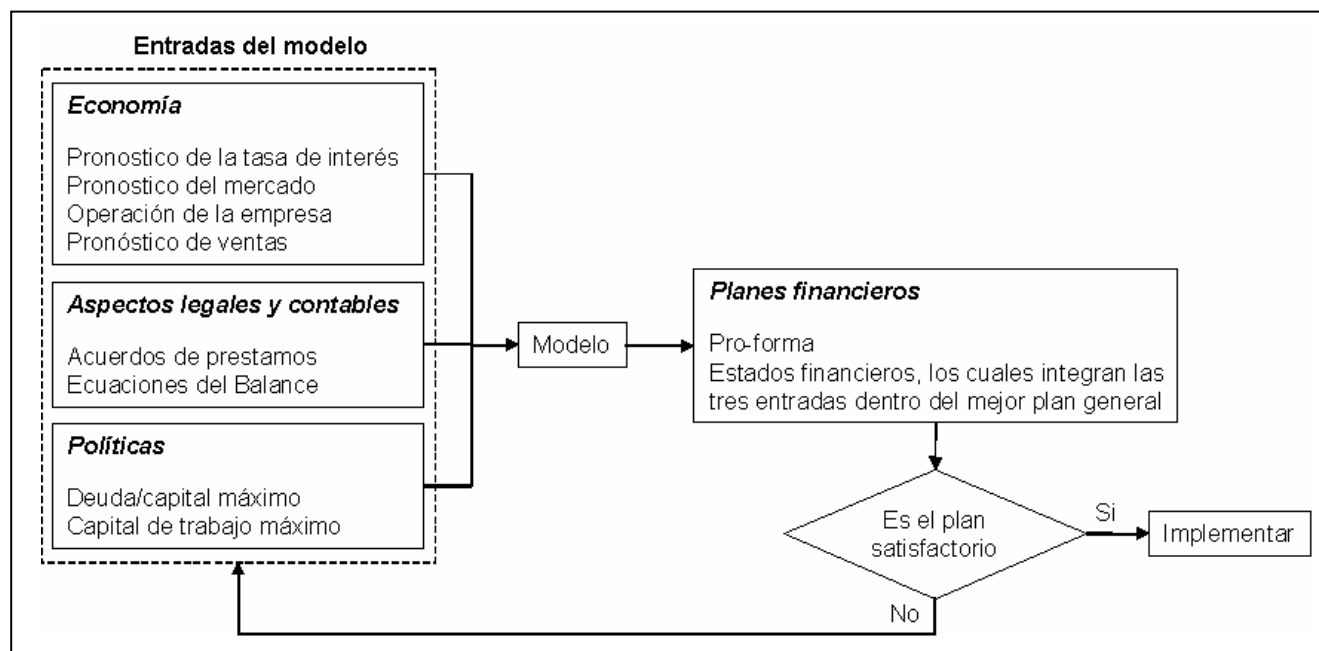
Entradas del modelo

Economía

Pronostico de la tasa de interés
Pronostico del mercado
Operación de la empresa
Pronóstico de ventas

Aspectos legales y contables

Acuerdos de prestamos
Ecuaciones del Balance

Políticas

Deuda/capital máximo
Capital de trabajo máximo

Modelo

Planes financieros

Pro-forma
Estados financieros, los cuales integran las tres entradas dentro del mejor plan general

Es el plan satisfactorio

Si

Implementar

No